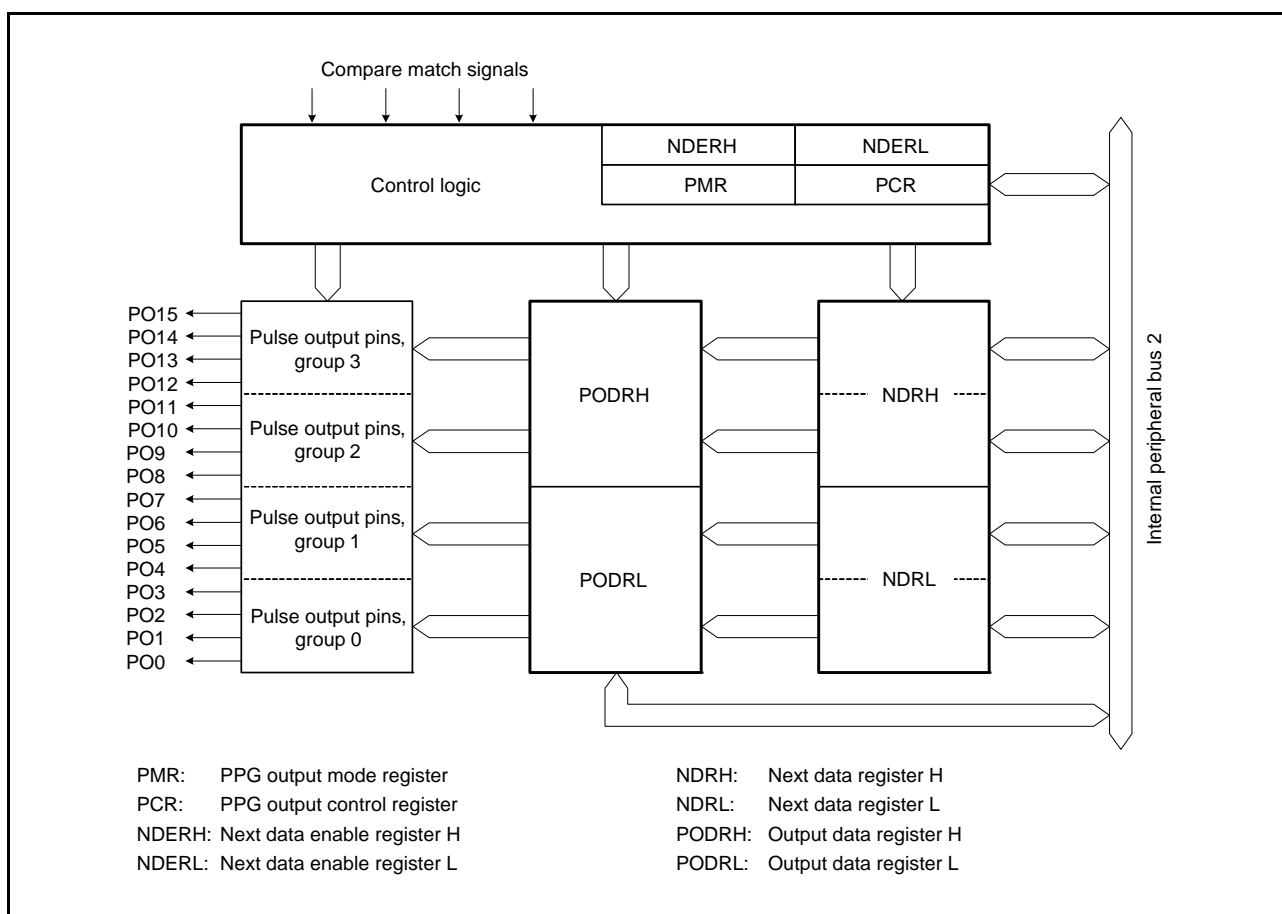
Compare match signals

Control logic

| NDERH | NDERL |
|---|---|
| PMR | PCR |

PO15
PO14
PO13
PO12
PO11
PO10
PO9
PO8
PO7
PO6
PO5
PO4
PO3
PO2
PO1
PO0

Pulse output pins, group 3

Pulse output pins, group 2

Pulse output pins, group 1

Pulse output pins, group 0

PODRH

PODRL

NDRH

NDRL

Internal peripheral bus 2

PMR: PPG output mode register
PCR: PPG output control register
NDERH: Next data enable register H
NDERL: Next data enable register L

NDRH: Next data register H
NDRL: Next data register L
PODRH: Output data register H
PODRL: Output data register L